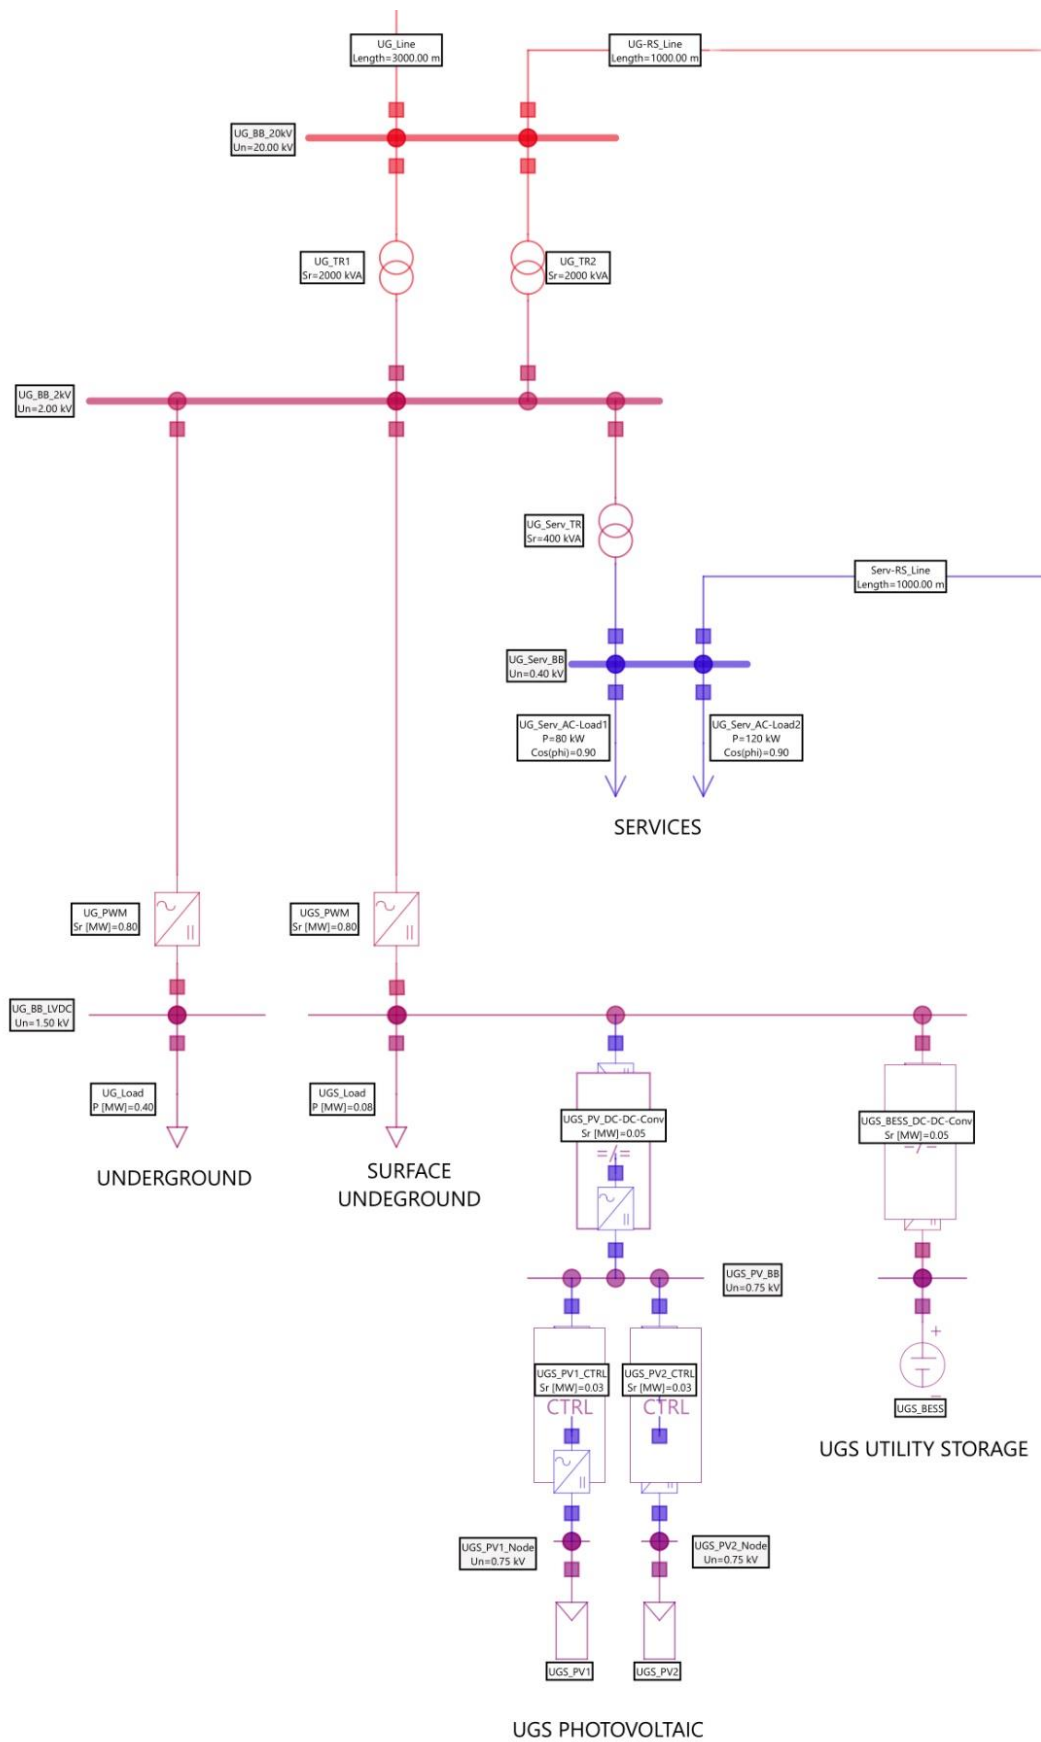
UG_Line
Length=3000.00 m

UG-RS_Line
Length=1000.00 m

UG_BB_20kV
Un=20.00 kV

UG_TR1
Sr=2000 kVA

UG_TR2
Sr=2000 kVA

UG_BB_2kV
Un=2.00 kV

UG_Serv_TR
Sr=400 kVA

Serv-RS_Line
Length=1000.00 m

UG_Serv_BB
Un=0.40 kV

UG_Serv_AC-Load1
P=80 kW
Cos(phi)=0.90

UG_Serv_AC-Load2
P=120 kW
Cos(phi)=0.90

SERVICES

UG_PWM
Sr [MW]=0.80

UGS_PWM
Sr [MW]=0.80

UG_BB_LVDC
Un=1.50 kV

UG_Load
P [MW]=0.40

UGS_Load
P [MW]=0.08

UNDERGROUND

SURFACE
UNDEGROUND

UGS_PV_DC-DC-Conv
Sr [MW]=0.05

UGS_BESS_DC-DC-Conv
Sr [MW]=0.05

UGS_PV_BB
Un=0.75 kV

UGS_PV1_CTRL
Sr [MW]=0.03
CTRL

UGS_PV2_CTRL
Sr [MW]=0.03
CTRL

UGS_BESS

UGS UTILITY STORAGE

UGS_PV1_Node
Un=0.75 kV

UGS_PV2_Node
Un=0.75 kV

UGS_PV1

UGS_PV2

UGS PHOTOVOLTAIC